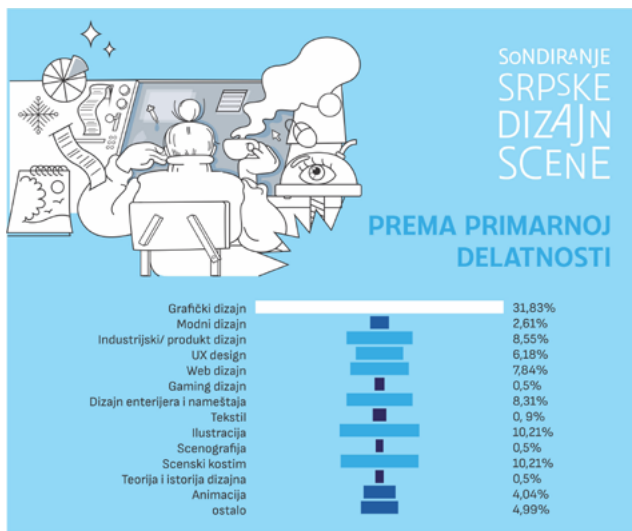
SONDIRANJE SRPSKE DIZAJN SCENE

PREMA PRIMARNOJ DELATNOSTI

| | |
|---|---|
| Grafički dizajn | 31,83% |
| Modni dizajn | 2,61% |
| Industrijski/ produkt dizajn | 8,55% |
| UX design | 6,18% |
| Web dizajn | 7,84% |
| Gaming dizajn | 0,5% |
| Dizajn enterijera i nameštaja | 8,31% |
| Tekstil | 0, 9% |
| Ilustracija | 10,21% |
| Scenografija | 0,5% |
| Scenski kostim | 10,21% |
| Teorija i istorija dizajna | 0,5% |
| Animacija | 4,04% |
| ostalo | 4,99% |